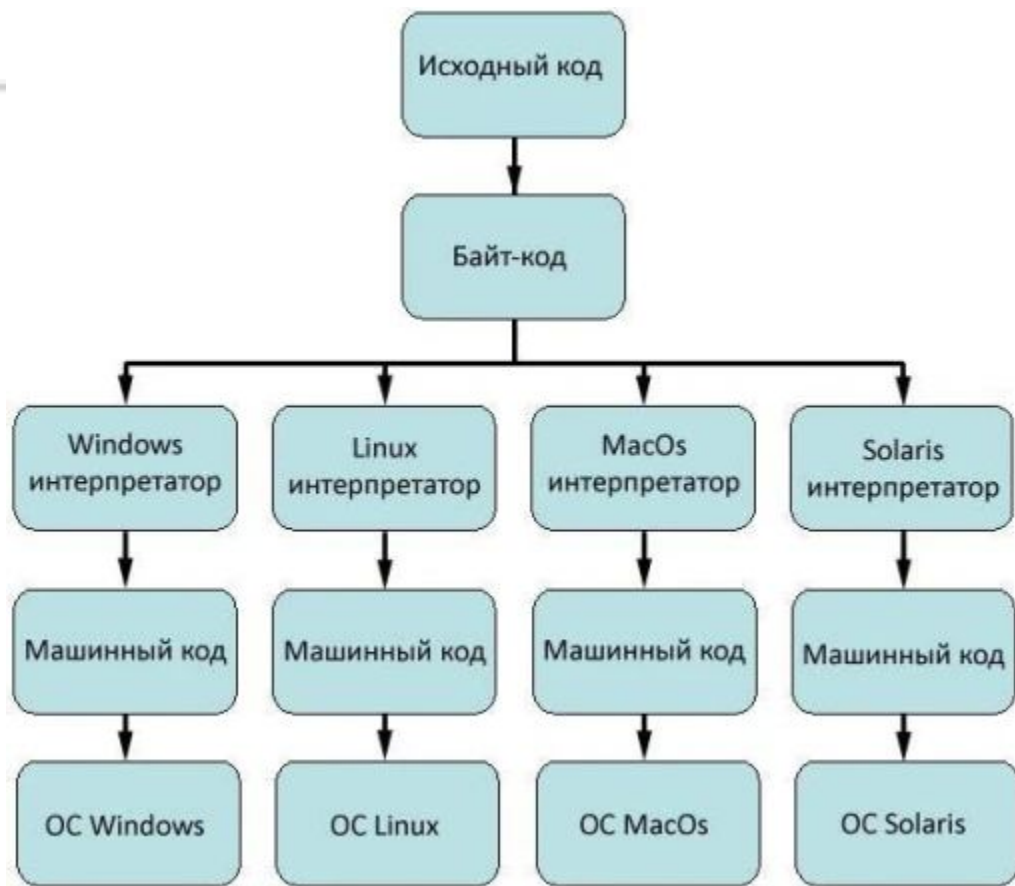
Исходный код

Байт-код

Windows интерпретатор

Linux интерпретатор

MacOs интерпретатор

Solaris интерпретатор

Машинный код

Машинный код

Машинный код

Машинный код

ОС Windows

ОС Linux

ОС MacOs

ОС Solaris